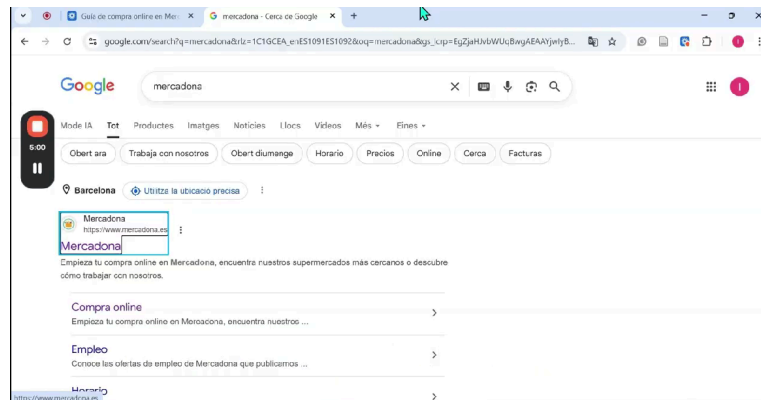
Guia de compra online en Mer ×
mercadona - Cerca de Google ×
+

google.com/search?q=mercadona&rlz=1C1GCEA_enES1091ES1092&oq=mercadona&gs_lcrp=EgZjaHJvbWUqBwgAEAAYjwIyB...

Google

mercadona

Mode IA   Tot   Productes   Imatges   Notícies   Llocs   Vídeos   Més   Eines

Obert ara   Trabaja con nosotros   Obert diumenge   Horario   Precios   Online   Cerca   Facturas

5:00

Barcelona   Utilitza la ubicació precisa

Mercadona
https://www.mercadona.es

Mercadona

Empieza tu compra online en Mercadona, encuentra nuestros supermercados más cercanos o descubre cómo trabajar con nosotros.

Compra online
Empieza tu compra online en Mercadona, encuentra nuestros ...

Empleo
Conoce las ofertas de empleo de Mercadona que publicamos ...

Horario

https://www.mercadona.es